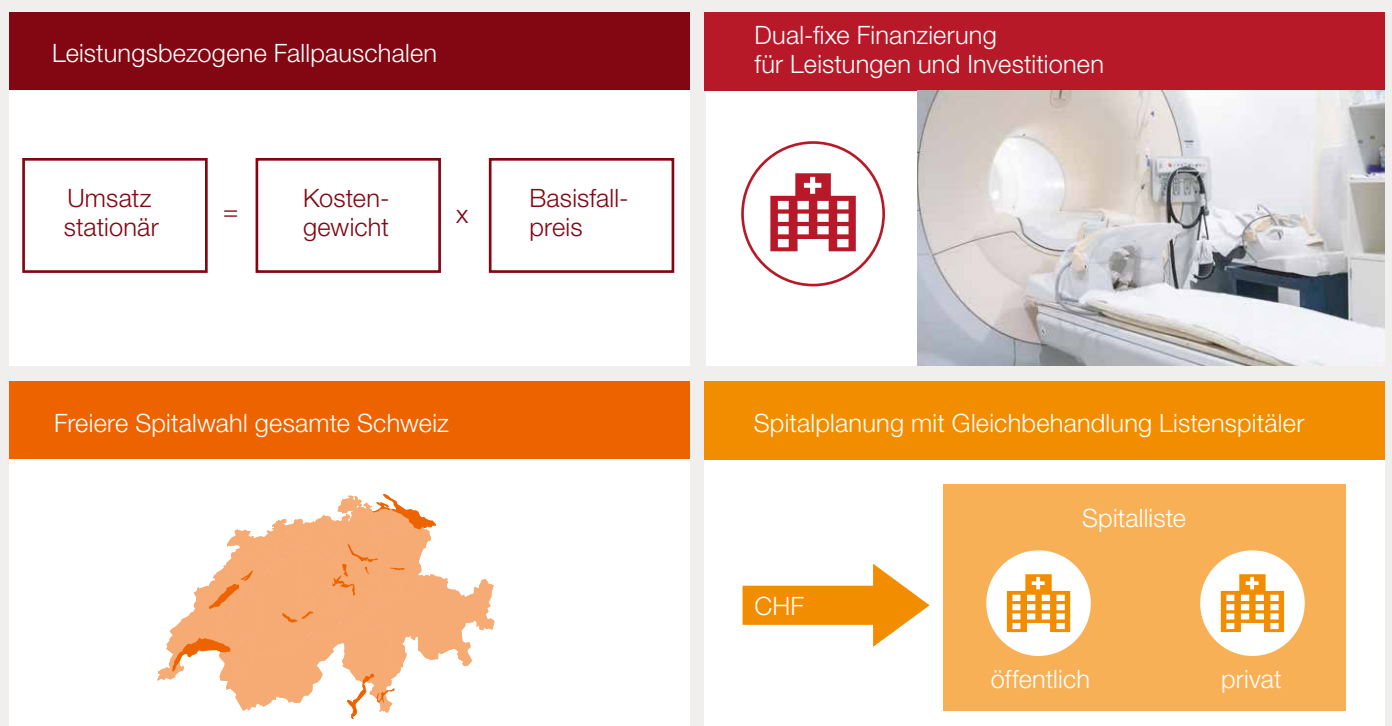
Leistungsbezogene Fallpauschalen

Umsatz stationär = Kosten-gewicht x Basisfall-preis

Dual-fixe Finanzierung für Leistungen und Investitionen

Freiere Spitalwahl gesamte Schweiz

Spitalplanung mit Gleichbehandlung Listenspitäler

CHF

Spitalliste

öffentlich

privat